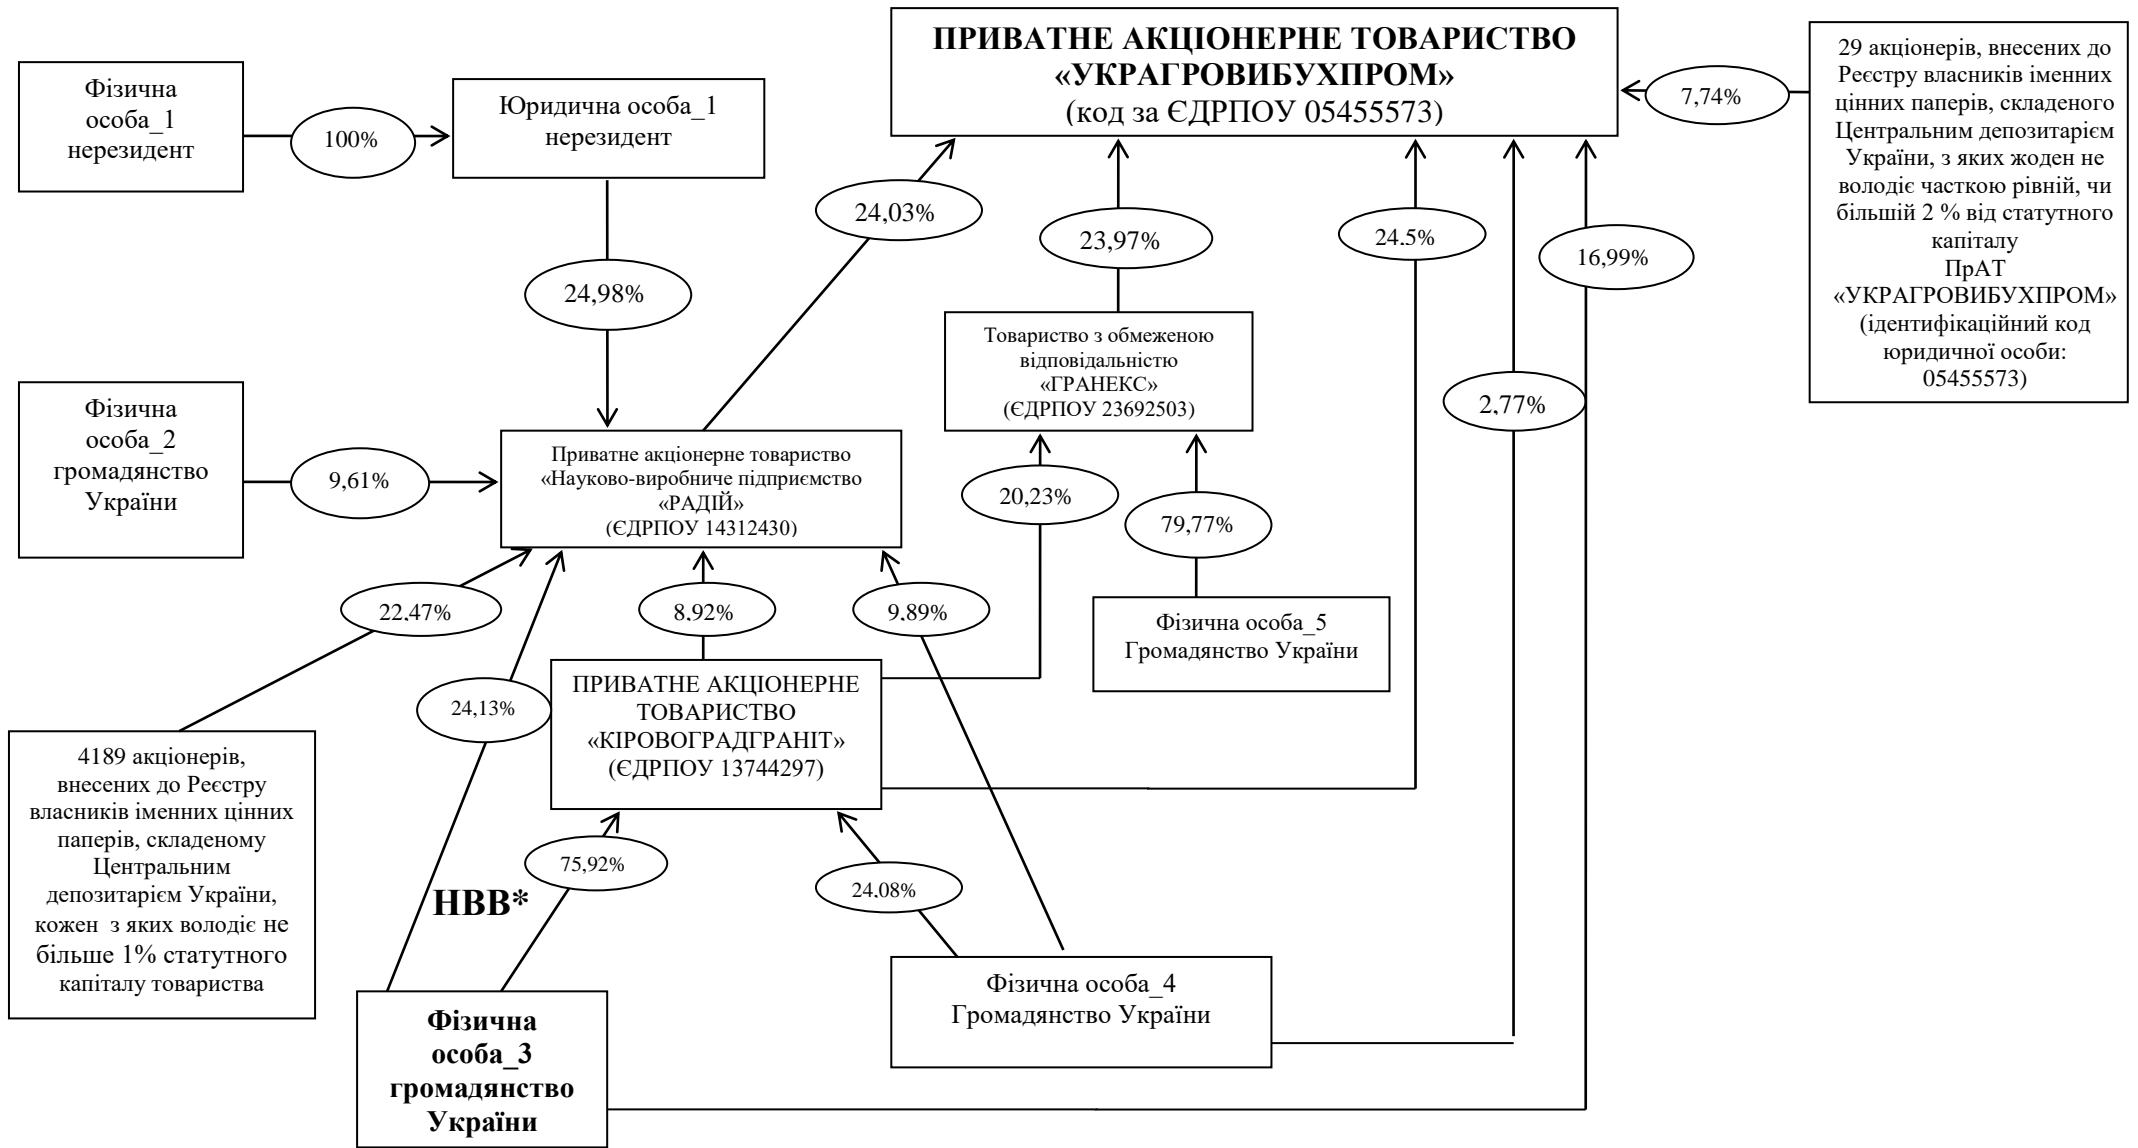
ПРИВАТНЕ АКЦІОНЕРНЕ ТОВАРИСТВО «УКРАГРОВИБУХПРОМ»
(код за ЄДРПОУ 05455573)

Фізична особа_1 нерезидент

100%

Юридична особа_1 нерезидент

29 акціонерів, внесених до Реєстру власників іменних цінних паперів, складеного Центральним депозитарієм України, з яких жоден не володіє часткою рівній, чи більшій 2 % від статутного капіталу ПрАТ «УКРАГРОВИБУХПРОМ» (ідентифікаційний код юридичної особи: 05455573)

7,74%

24,03%

23,97%

24.5%

16,99%

24,98%

Товариство з обмеженою відповідальністю «ГРАНЕКС» (ЄДРПОУ 23692503)

2,77%

Фізична особа_2 громадянство України

9,61%

Приватне акціонерне товариство «Науково-виробниче підприємство «РАДІЙ» (ЄДРПОУ 14312430)

20,23%

79,77%

22,47%

8,92%

9.89%

Фізична особа_5 Громадянство України

ПРИВАТНЕ АКЦІОНЕРНЕ ТОВАРИСТВО «КІРОВОГРАДГРАНІТ» (ЄДРПОУ 13744297)

24,13%

4189 акціонерів, внесених до Реєстру власників іменних цінних паперів, складеному Центральним депозитарієм України, кожен з яких володіє не більше 1% статутного капіталу товариства

75,92%

24.08%

НВВ*

Фізична особа_4 Громадянство України

Фізична особа_3 громадянство України